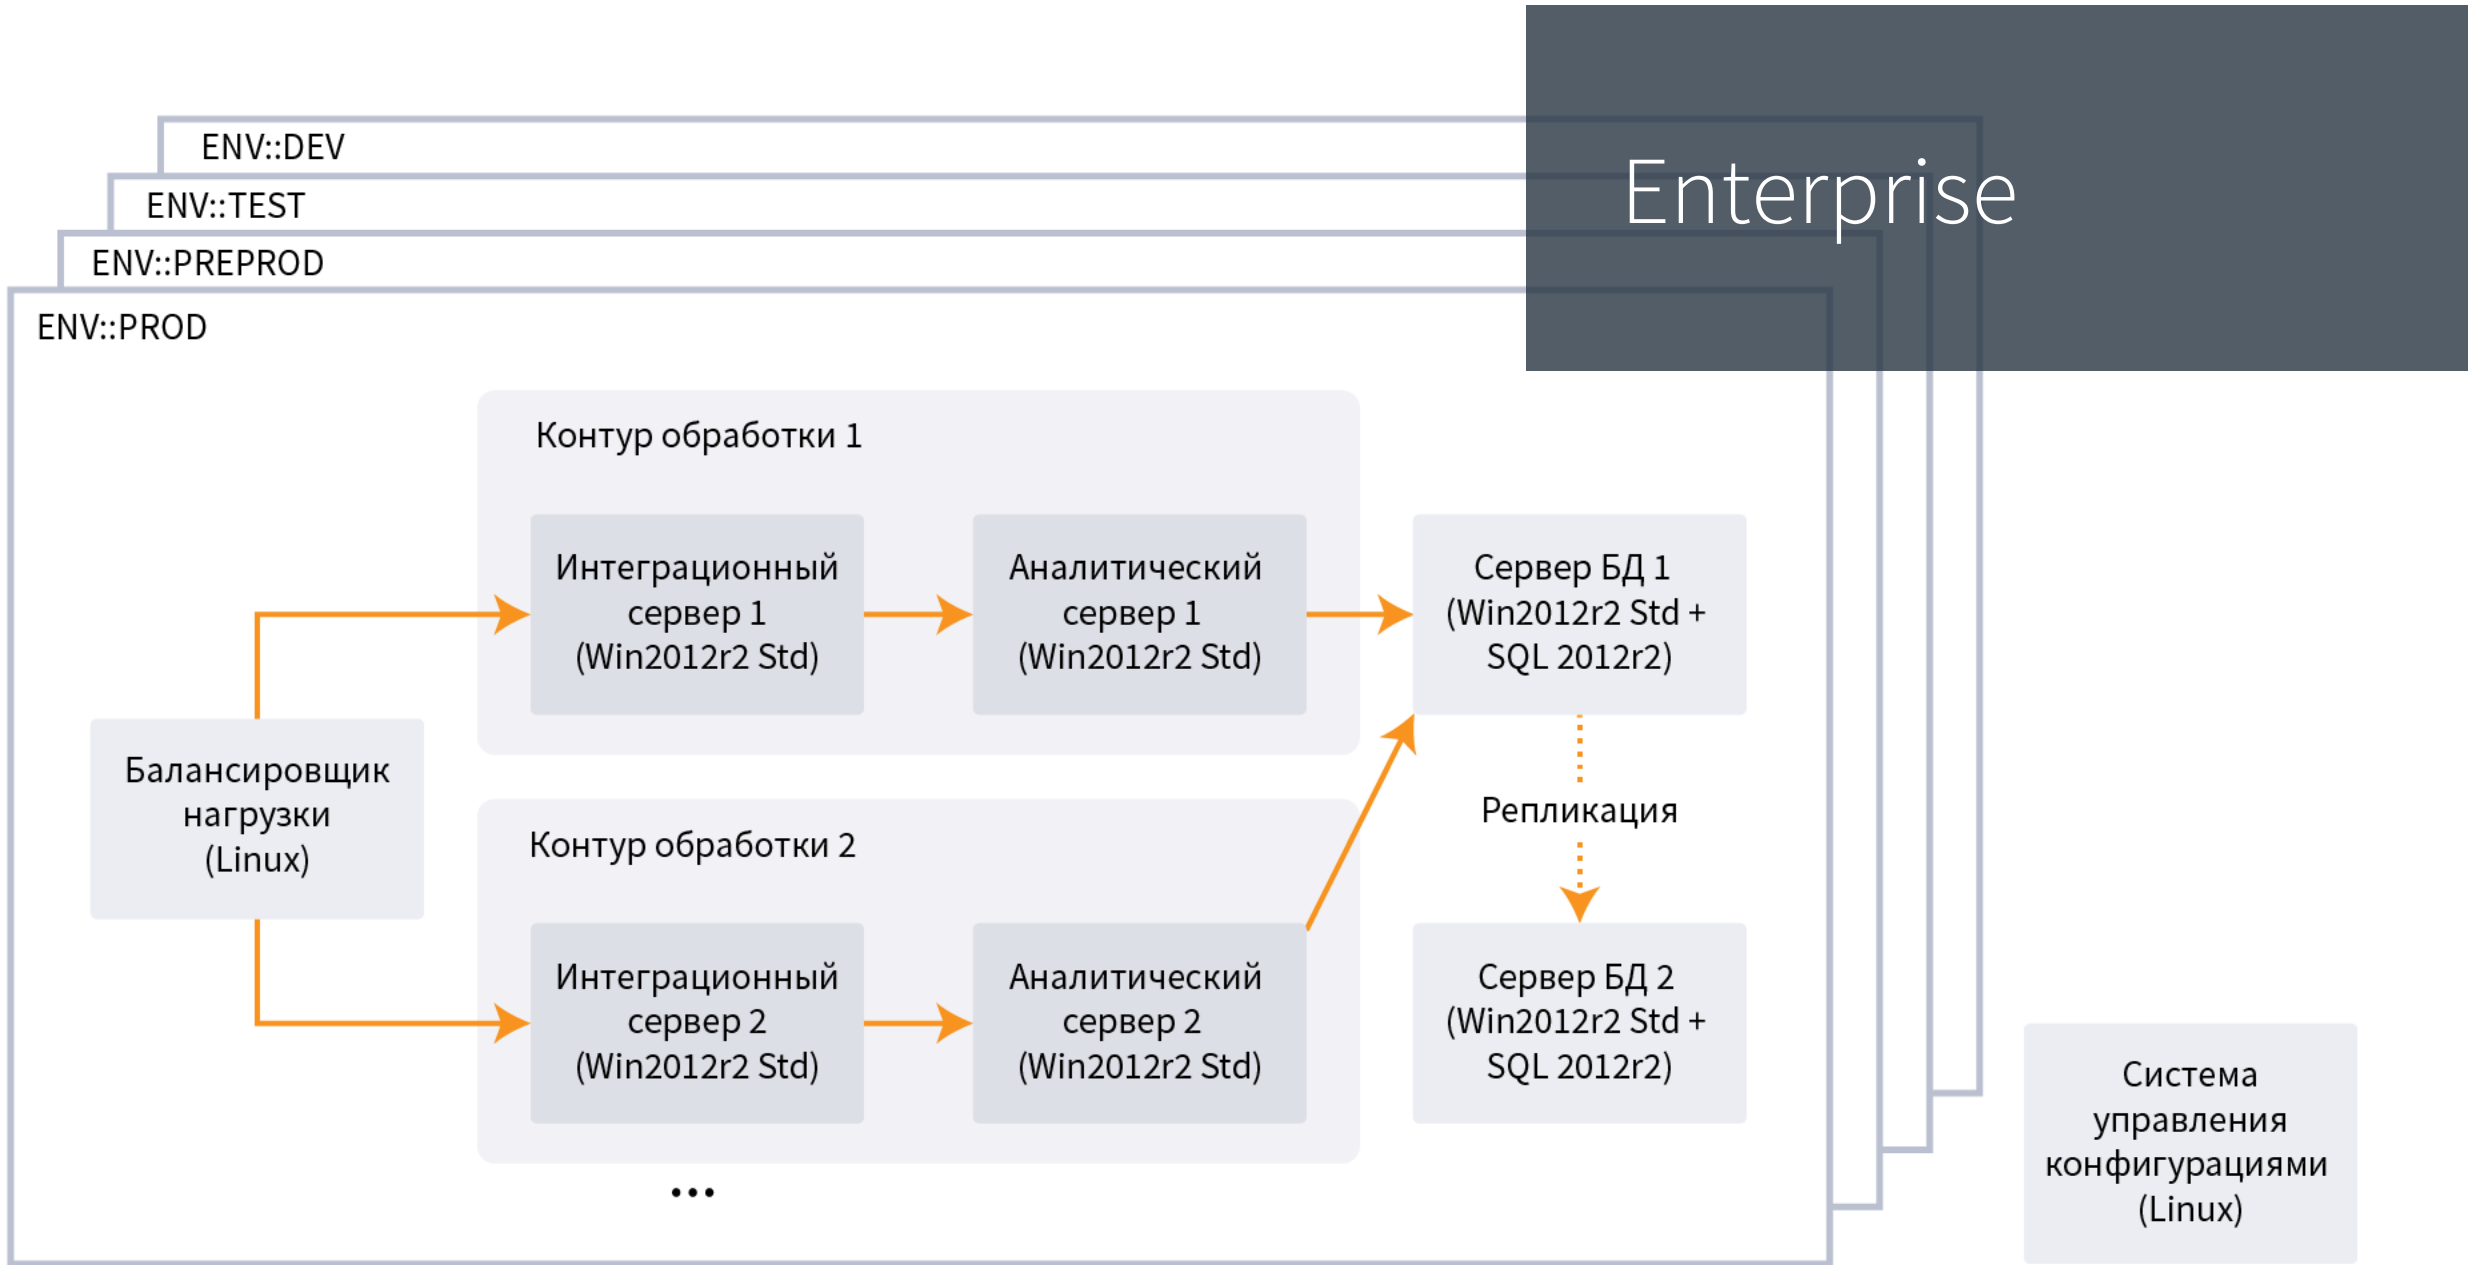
Enterprise

ENV::DEV

ENV::TEST

ENV::PREPROD

ENV::PROD

Контур обработки 1

Интеграционный сервер 1 (Win2012r2 Std)

Аналитический сервер 1 (Win2012r2 Std)

Сервер БД 1 (Win2012r2 Std + SQL 2012r2)

Балансировщик нагрузки (Linux)

Репликация

Контур обработки 2

Интеграционный сервер 2 (Win2012r2 Std)

Аналитический сервер 2 (Win2012r2 Std)

Сервер БД 2 (Win2012r2 Std + SQL 2012r2)

...

Система управления конфигурациями (Linux)